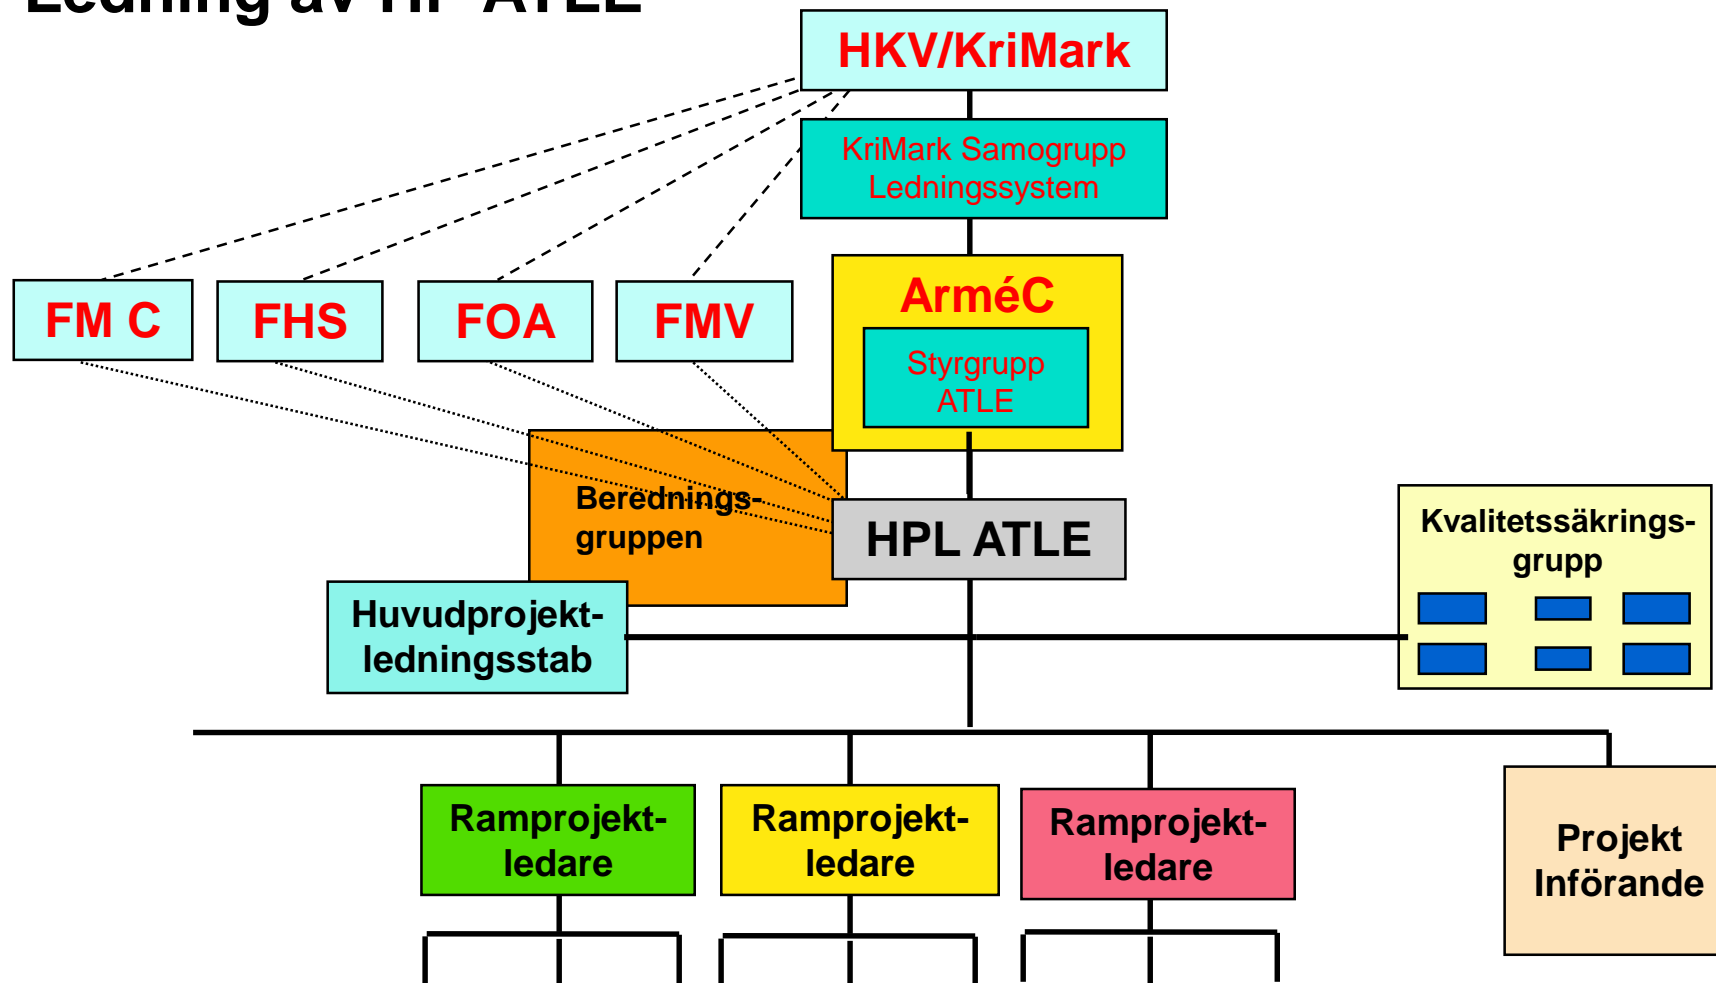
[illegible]

HKV/KriMark

KriMark Samogrupp Ledningssystem

FM C

FHS

FOA

FMV

ArméC

Styrgrupp ATLE

Beredningsgruppen

HPL ATLE

Kvalitetssäkringsgrupp

Huvudprojektledningsstab

Ramprojektledare

Ramprojektledare

Ramprojektledare

Projekt Införande